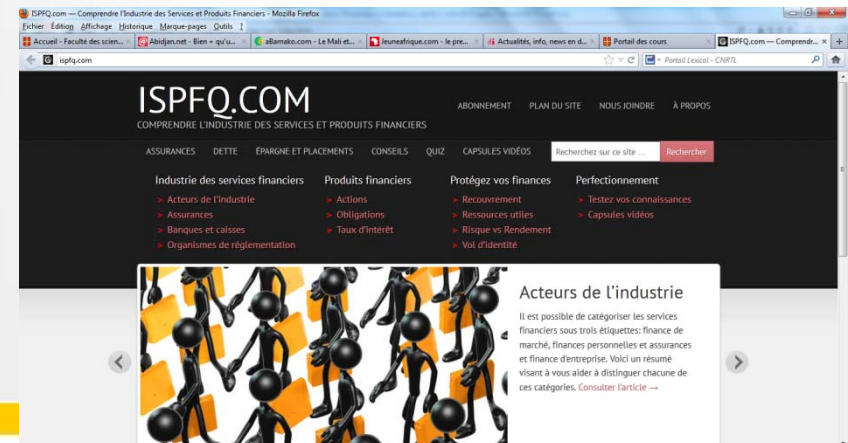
ISPFQ.com — Comprendre l'Industrie des Services et Produits Financiers - Mozilla Firefox

Fichier Édition Affichage Historique Marque-pages Outils ?

Accueil - Faculté des scien... | Abidjan.net - Bien • qu'u... | aBamako.com - Le Mali et... | Jeuneafrique.com - le pre... | Actualités, info, news en d... | Portail des cours | ISPFQ.com — Comprendr...

ispfq.com

Portail Lexical - CNRTL

ISPFQ.COM

COMPRENDRE L'INDUSTRIE DES SERVICES ET PRODUITS FINANCIERS

ABONNEMENT PLAN DU SITE NOUS JOINDRE À PROPOS

ASSURANCES DETTE ÉPARGNE ET PLACEMENTS CONSEILS QUIZ CAPSULES VIDÉOS

Recherchez sur ce site ... Rechercher

Industrie des services financiers
Acteurs de l'industrie
Assurances
Banques et caisses
Organismes de réglementation

Produits financiers
Actions
Obligations
Taux d'intérêt

Protégez vos finances
Recouvrement
Ressources utiles
Risque vs Rendement
Vol d'identité

Perfectionnement
Testez vos connaissances
Capsules vidéos

Acteurs de l'industrie

Il est possible de catégoriser les services financiers sous trois étiquettes: finance de marché, finances personnelles et assurances et finance d'entreprise. Voici un résumé visant à vous aider à distinguer chacune de ces catégories. Consulter l'article →